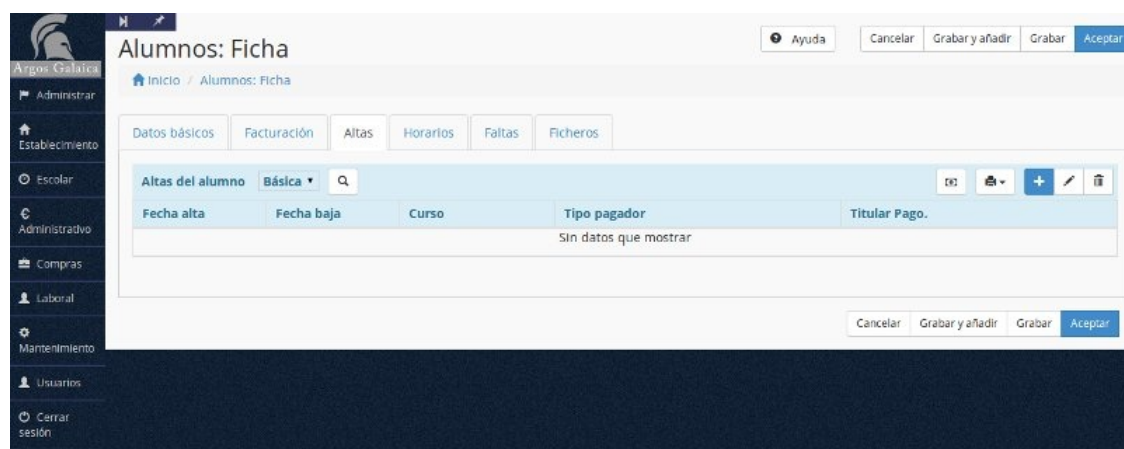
Argos Galaica

Administrar

Establecimiento

Escolar

Administrativo

Compras

Laboral

Mantenimiento

Usuarios

Cerrar sesión

Alumnos: Ficha

Ayuda

Cancelar | Grabar y añadir | Grabar | Aceptar

Inicio / Alumnos: Ficha

Datos básicos | Facturación | Altas | Horarios | Faltas | Ficheros

Altas del alumno Básica

| Fecha alta | Fecha baja | Curso | Tipo pagador | Titular Pago. |
|---|---|---|---|---|
| Sin datos que mostrar | | | | |

Cancelar | Grabar y añadir | Grabar | Aceptar